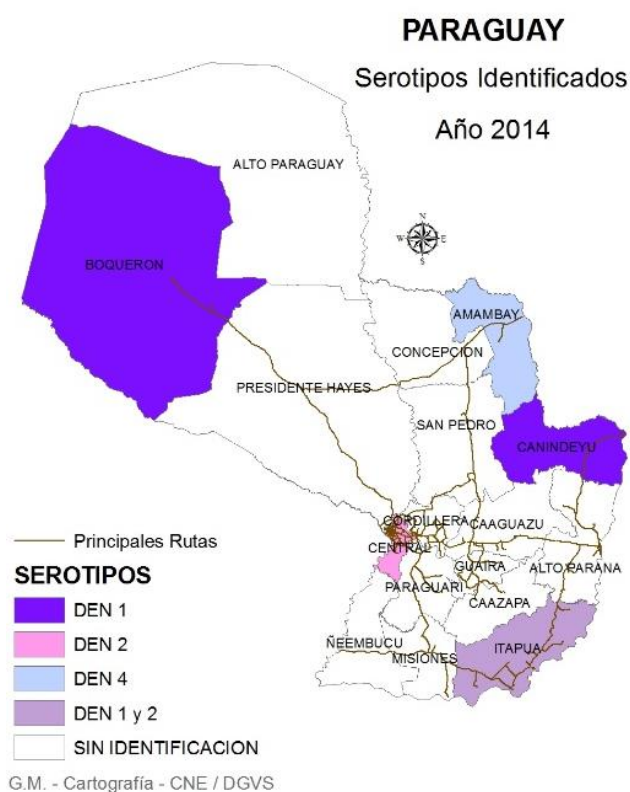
PARAGUAY

Serotipos Identificados

Año 2014

ALTO PARAGUAY

BOQUERON

AMAMBAY

CONCEPCION

PRESIDENTE HAYES

SAN PEDRO

CANINDEYU

CORDILLERA

CAAGUAZU

CENTRAL

GUAIRA

ALTO PARANA

PARAGUARI

CAAZAPA

ÑEEMBUCU

MISIONES

ITAPUA

Principales Rutas

SEROTIPOS

DEN 1

DEN 2

DEN 4

DEN 1 y 2

SIN IDENTIFICACION

G.M. - Cartografía - CNE / DGVS